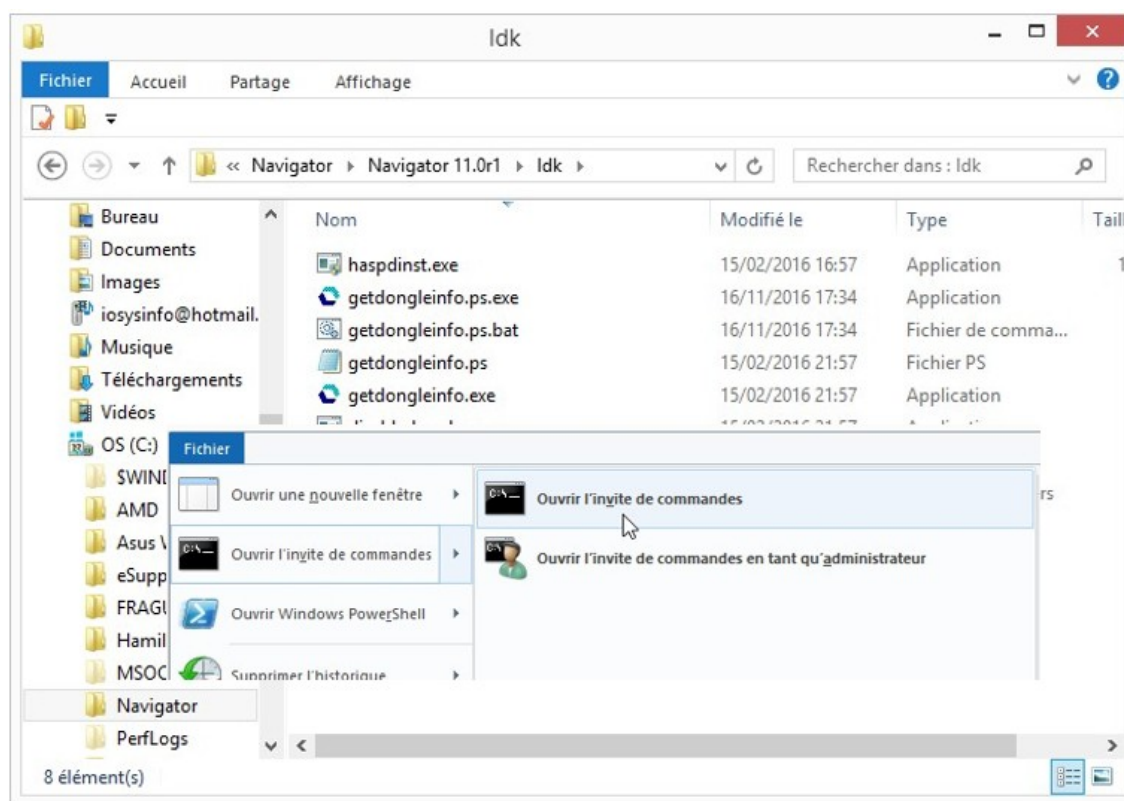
ldk

Fichier Accueil Partage Affichage

« Navigator ▸ Navigator 11.0r1 ▸ ldk ▸

Rechercher dans : ldk

Bureau
Documents
Images
iosysinfo@hotmail.
Musique
Téléchargements
Vidéos
OS (C:)
$WINI
AMD
Asus V
eSupp
FRAGI
Hamil
MSOC
Navigator
PerfLogs

| Nom | Modifié le | Type | Taill |
|---|---|---|---|
| haspdinst.exe | 15/02/2016 16:57 | Application | 1 |
| getdongleinfo.ps.exe | 16/11/2016 17:34 | Application | |
| getdongleinfo.ps.bat | 16/11/2016 17:34 | Fichier de comma... | |
| getdongleinfo.ps | 15/02/2016 21:57 | Fichier PS | |
| getdongleinfo.exe | 15/02/2016 21:57 | Application | |

Fichier

Ouvrir une nouvelle fenêtre
Ouvrir l'invite de commandes
Ouvrir Windows PowerShell
Supprimer l'historique

Ouvrir l'invite de commandes
Ouvrir l'invite de commandes en tant qu'administrateur

rs

8 élément(s)